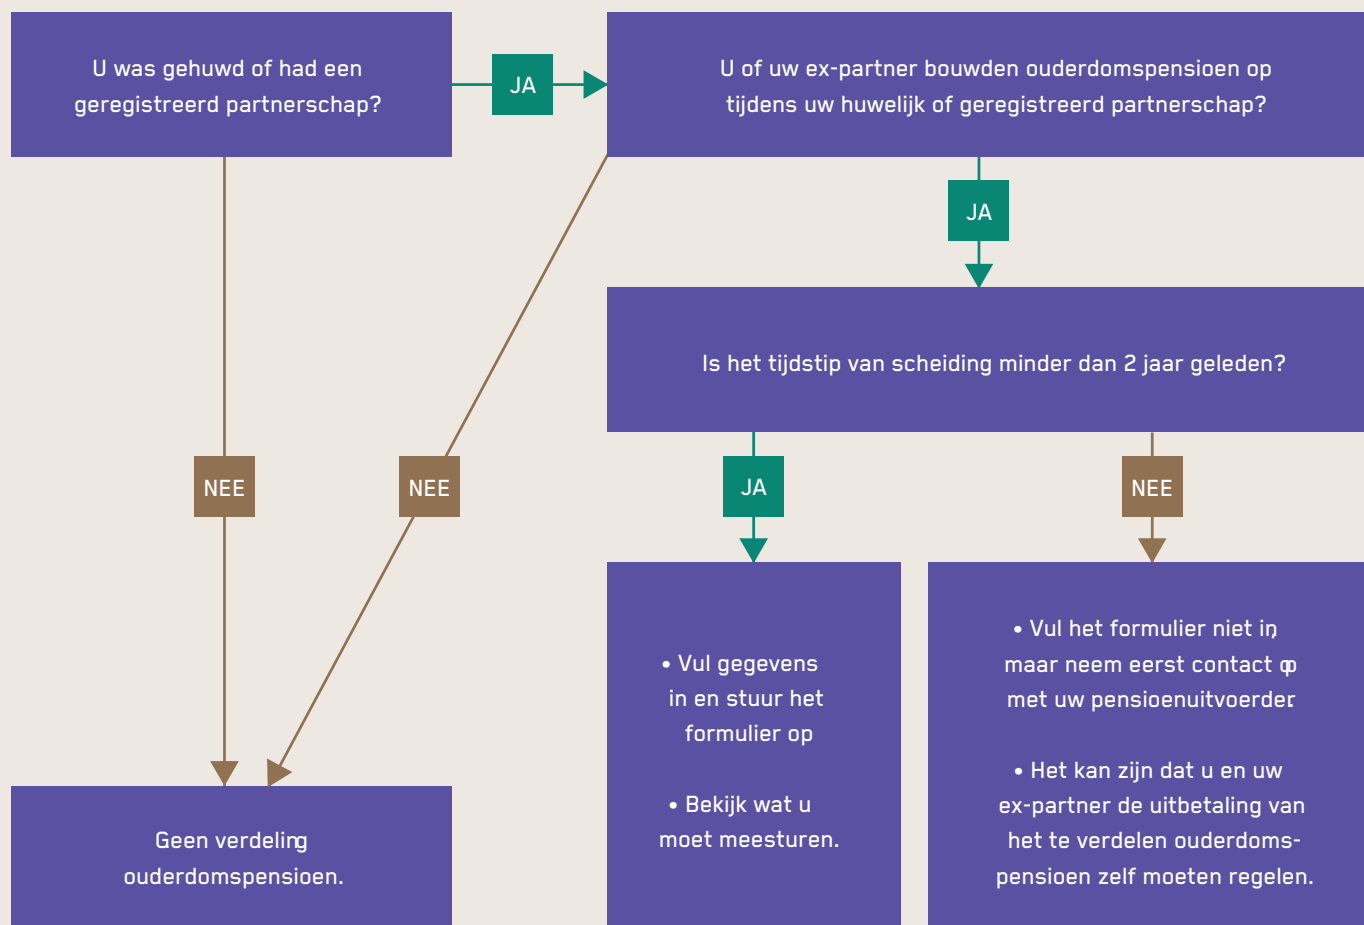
U was gehuwd of had een geregistreerd partnerschap?

JA

U of uw ex-partner bouwden ouderdomspensioen op tijdens uw huwelijk of geregistreerd partnerschap?

JA

Is het tijdstip van scheiding minder dan 2 jaar geleden?

NEE

NEE

JA

NEE

• Vul gegevens in en stuur het formulier op

• Bekijk wat u moet meesturen.

• Vul het formulier niet in, maar neem eerst contact op met uw pensioenuitvoerder.

• Het kan zijn dat u en uw ex-partner de uitbetaling van het te verdelen ouderdomspensioen zelf moeten regelen.

Geen verdeling ouderdomspensioen.